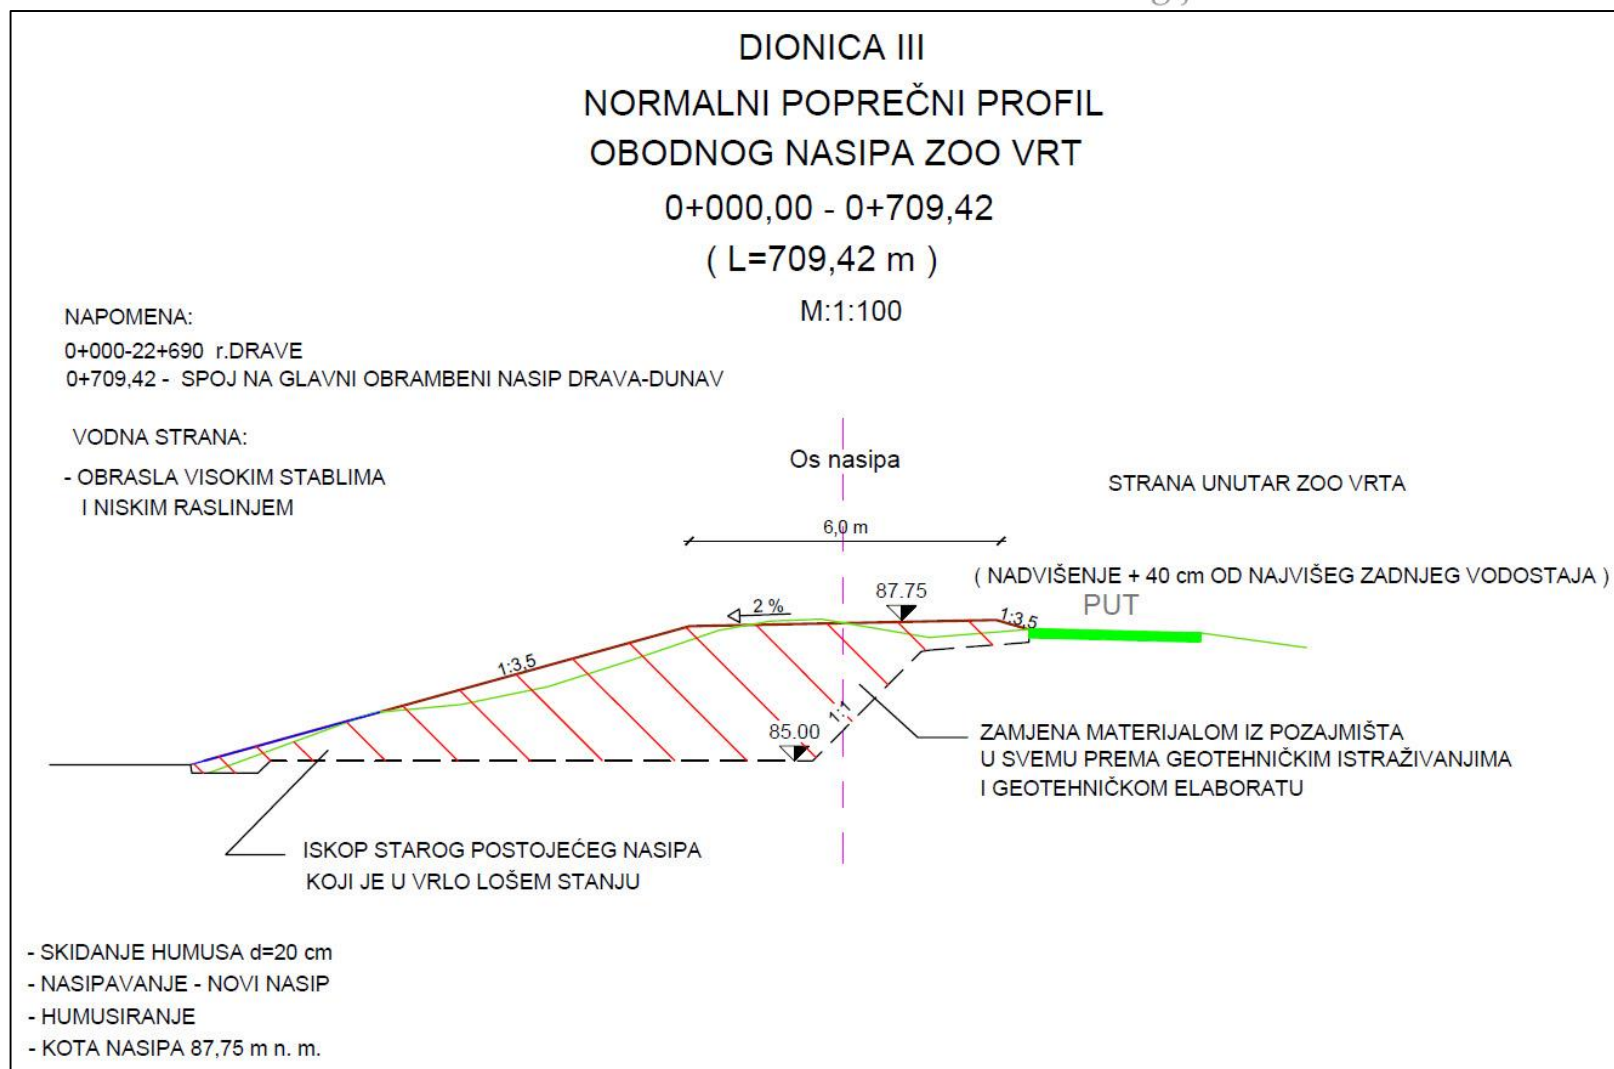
DIONICA III
NORMALNI POPREČNI PROFIL
OBODNOG NASIPA ZOO VRT
0+000,00 - 0+709,42
( L=709,42 m )
M:1:100

NAPOMENA:
0+000-22+690 r.DRAVE
0+709,42 - SPOJ NA GLAVNI OBRAMBENI NASIP DRAVA-DUNAV

VODNA STRANA:
- OBRASLA VISOKIM STABLIMA
I NISKIM RASLINJEM

Os nasipa

STRANA UNUTAR ZOO VRTA

6,0 m

( NADVIŠENJE + 40 cm OD NAJVIŠEG ZADNJEG VODOSTAJA )

87.75

2 %

1:3,5

PUT

1:3,5

1:1

85.00

ZAMJENA MATERIJALOM IZ POZAJMIŠTA
U SVEMU PREMA GEOTEHNIČKIM ISTRAŽIVANJIMA
I GEOTEHNIČKOM ELABORATU

ISKOP STAROG POSTOJEĆEG NASIPA
KOJI JE U VRLO LOŠEM STANJU

- SKIDANJE HUMUSA d=20 cm
- NASIPAVANJE - NOVI NASIP
- HUMUSIRANJE
- KOTA NASIPA 87,75 m n. m.